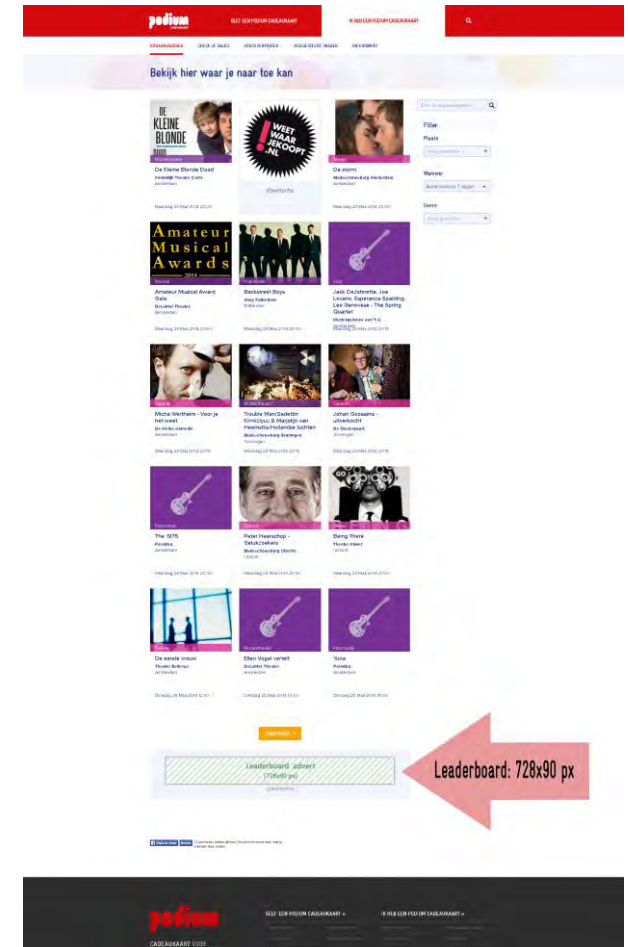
podium

GEEF EEN PODIUM CADEAUKAART

IK HEB EEN PODIUM CADEAUKAART

VOORSTELLINGEN CHECK JE SALDO VERZILVEREN VEELGESTELDE VRAGEN NIEUWSBRIEF

Bekijk hier waar je naar toe kan

DE KLEINE BLONDE DOOD

De Kleine Blonde Dood
Verkadefabriek Theater Caleb
Amsterdam

WEET WAAR JEKOOPT .NL

De storm
Amsterdam

Amateur Musical Awards 2014

Amateur Musical Award Gala
Amsterdam

Backstreet Boys
Ziggo Dome
Amsterdam

Jack DeJohnette, Joe Lovano, Esperanza Spalding, Leo Genovese - The Spring Quartet
Muziekgebouw aan 't IJ
Amsterdam

Micha Wertheim - Voor je het weet
Amsterdam

Trouble Man/Sadettin Kirmiziyuz & Marjolijn van Heemstra/Hollandia Schrijven
Muziekschouwburg Groningen
Groningen

Johan Goossens - uitverkocht
Groningen

The 1975
Paradiso
Amsterdam

Peter Heerschop - Gelukzoekers
Utrecht

Being There
Theater Bellevue
Amsterdam

De eerste vrouw
Amsterdam

Ellen Vogel vertelt
Amsterdam

Yuna
Paradiso
Amsterdam

Leaderboard advert
(728x90 px)

Leaderboard: 728x90 px

podium
CADEAUKAART VOOR

GEEF EEN PODIUM CADEAUKAART »

IK HEB EEN PODIUM CADEAUKAART »

Filter
Plaats
Wanneer
Komende 7 dagen
Genre